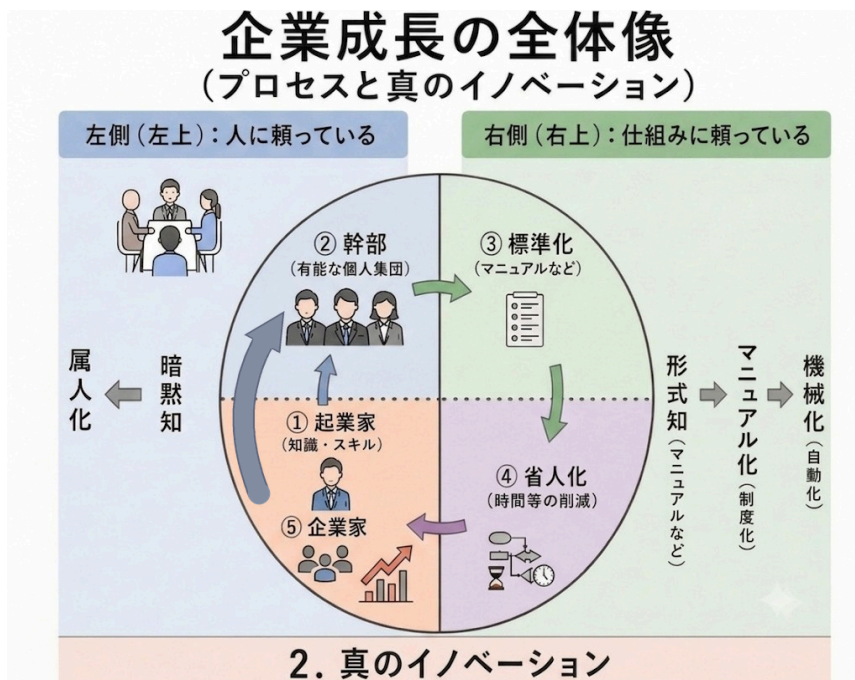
企業成長の全体像
(プロセスと真のイノベーション)

左側(左上):人に頼っている

右側(右上):仕組みに頼っている

② 幹部
(有能な個人集団)

③ 標準化
(マニュアルなど)

属人化

暗黙知

① 起業家
(知識・スキル)

④ 省人化
(時間等の削減)

⑤ 企業家

形式知
(マニュアルなど)

マニュアル化
(制度化)

機械化
(自動化)

2. 真のイノベーション